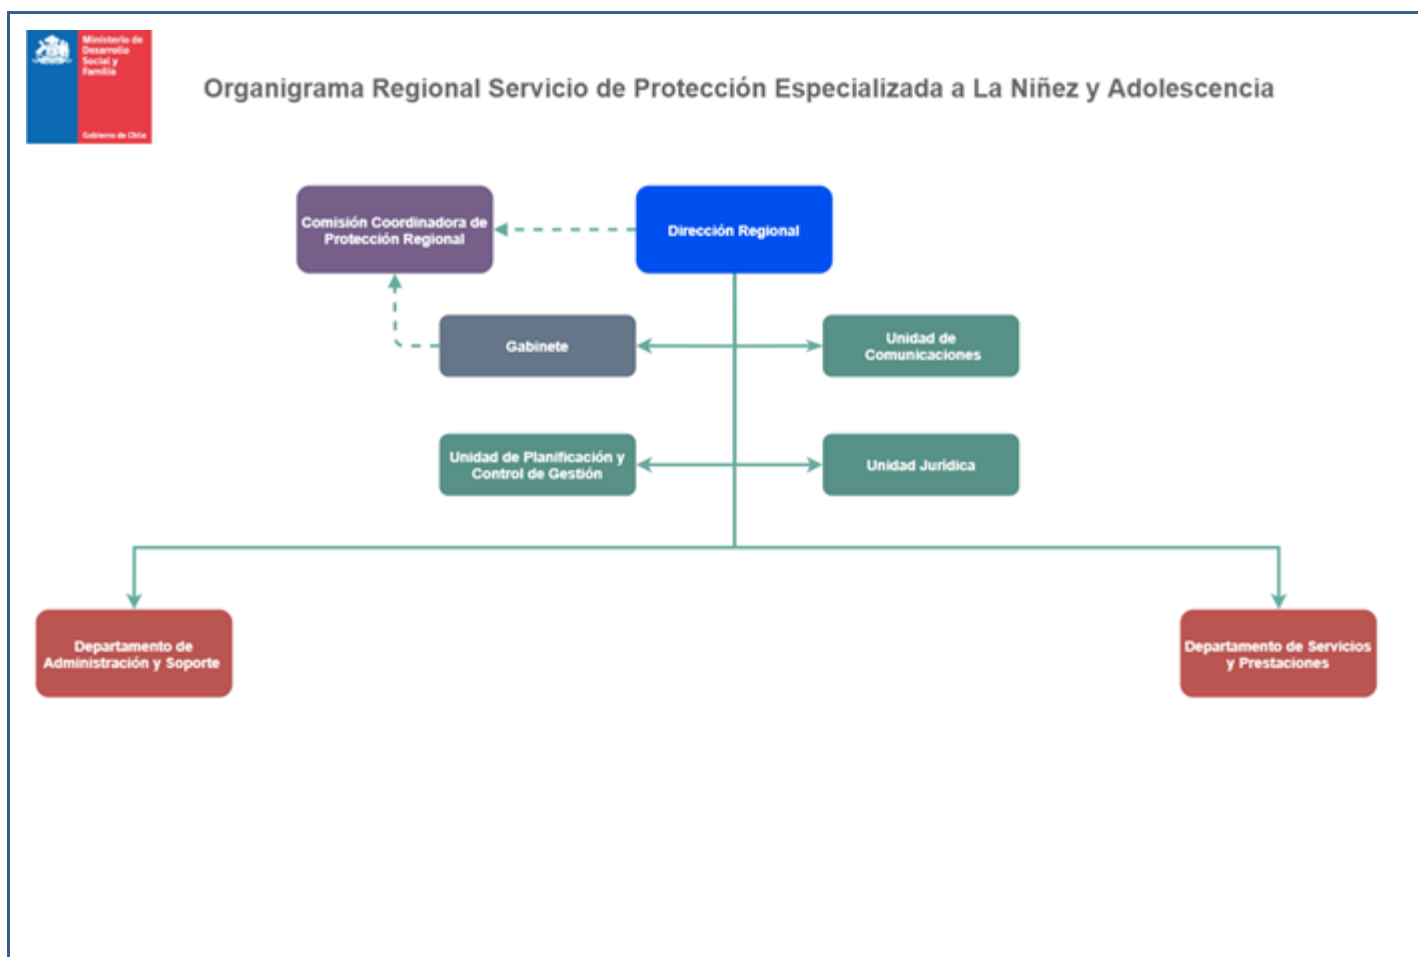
Ministerio de Desarrollo Social y Familia

Gobierno de Chile

Organigrama Regional Servicio de Protección Especializada a La Niñez y Adolescencia

Comisión Coordinadora de Protección Regional

Dirección Regional

Gabinete

Unidad de Comunicaciones

Unidad de Planificación y Control de Gestión

Unidad Jurídica

Departamento de Administración y Soporte

Departamento de Servicios y Prestaciones